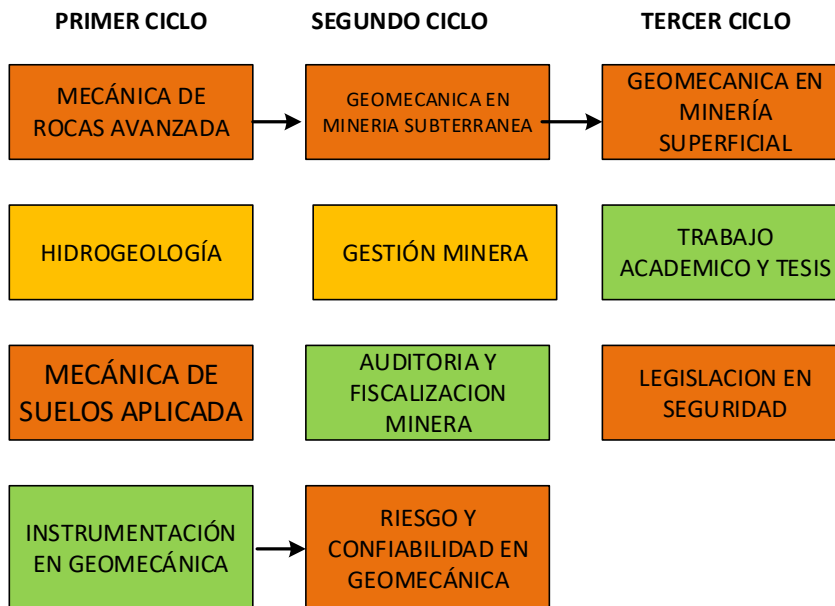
PRIMER CICLO

SEGUNDO CICLO

TERCER CICLO

MECÁNICA DE ROCAS AVANZADA

GEOMECANICA EN MINERIA SUBTERRANEA

GEOMECANICA EN MINERÍA SUPERFICIAL

HIDROGEOLOGÍA

GESTIÓN MINERA

TRABAJO ACADEMICO Y TESIS

MECÁNICA DE SUELOS APLICADA

AUDITORIA Y FISCALIZACION MINERA

LEGISLACION EN SEGURIDAD

INSTRUMENTACIÓN EN GEOMECÁNICA

RIESGO Y CONFIABILIDAD EN GEOMECÁNICA